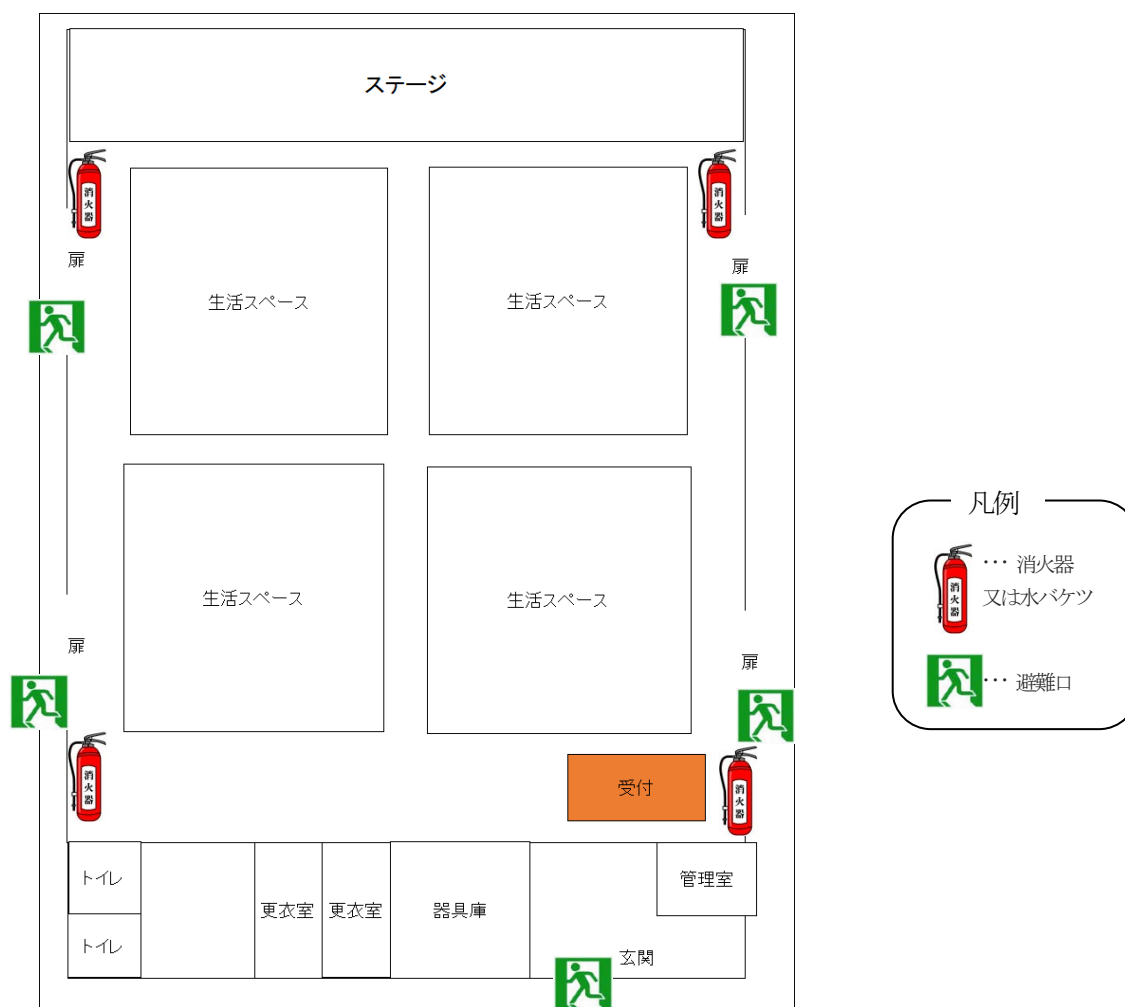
ステージ

消火器

消火器

扉

扉

生活スペース

生活スペース

生活スペース

生活スペース

扉

扉

消火器

受付

消火器

トイレ

トイレ

更衣室

更衣室

器具庫

管理室

玄関

凡例

消火器 ･･･ 消火器 又は水バケツ

･･･ 避難口